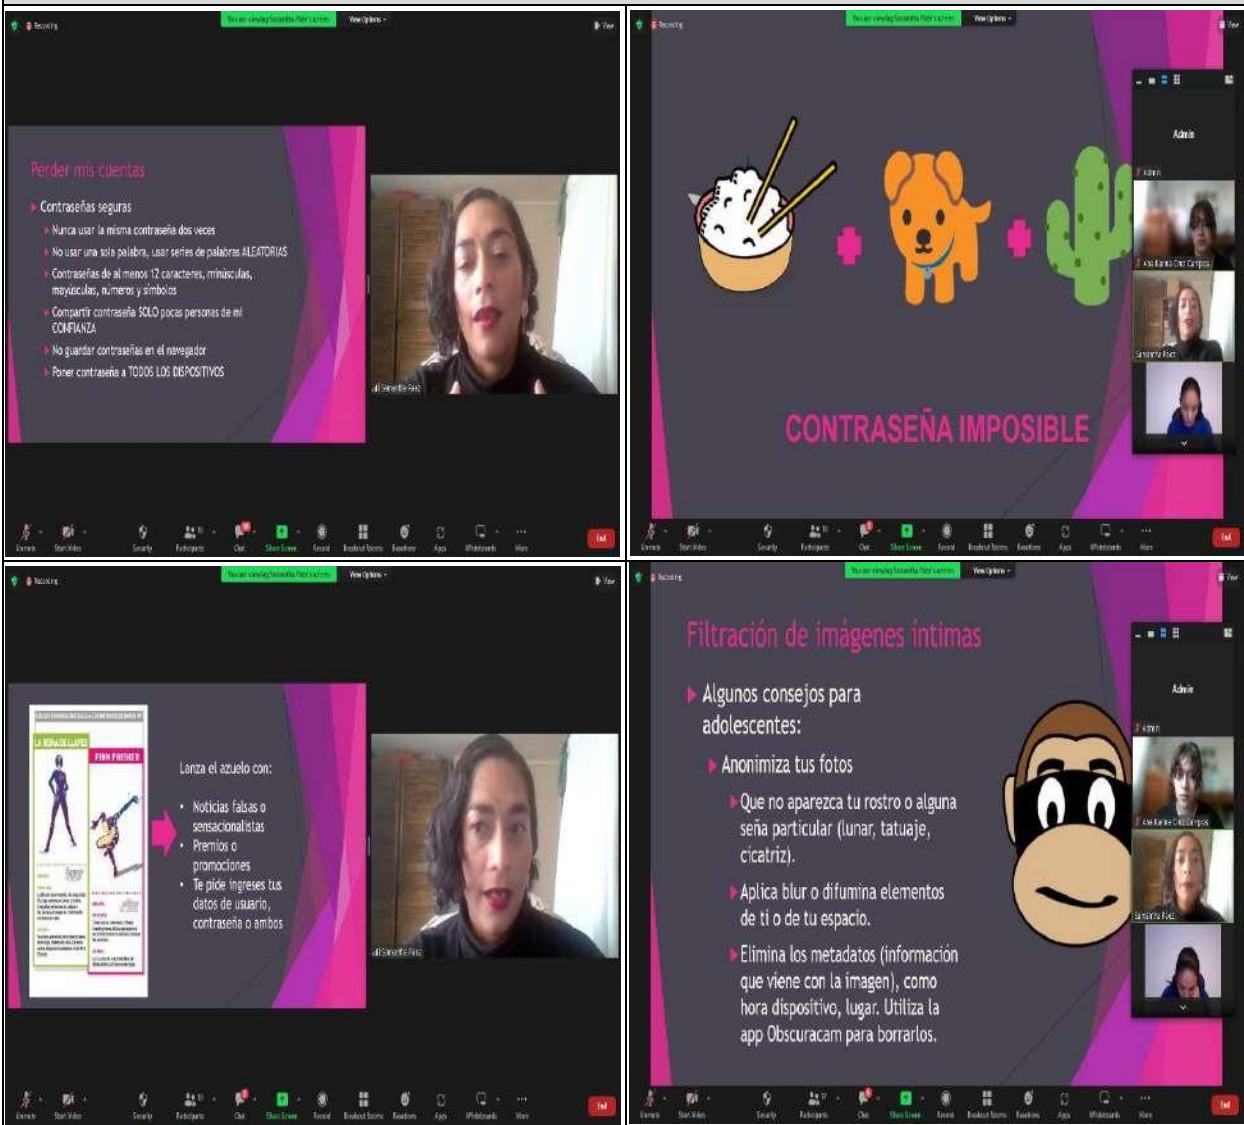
Recording
You are viewing Samantha Ríos's screen
View Options
View

Perder mis cuentas

Contraseñas seguras
Nunca usar la misma contraseña dos veces
No usar una sola palabra, usar series de palabras ALEATORIAS
Contraseñas de al menos 12 caracteres, minúsculas, mayúsculas, números y símbolos
Compartir contraseña SOLO pocas personas de mi CONFIANZA
No guardar contraseñas en el navegador
Poner contraseña a TODOS LOS DISPOSITIVOS

Samantha Ríos

Unmute Start Video Security Participants Chat Share Screen Record Breakout Rooms Reactions Apps Whiteboards More End

Recording
You are viewing Samantha Ríos's screen
View Options
View

CONTRASEÑA IMPOSIBLE

Admin
Admin
Ana Karina Cruz Campos
Samantha Ríos

Unmute Start Video Security Participants Chat Share Screen Record Breakout Rooms Reactions Apps Whiteboards More End

Recording
You are viewing Samantha Ríos's screen
View Options
View

LA BONA DE LLAVES
PINK PHISHER

Lanza el anzuelo con:
• Noticias falsas o sensacionalistas
• Premios o promociones
• Te pide ingreses tus datos de usuario, contraseña o ambos

Samantha Ríos

Unmute Start Video Security Participants Chat Share Screen Record Breakout Rooms Reactions Apps Whiteboards More End

Recording
You are viewing Samantha Ríos's screen
View Options
View

Filtración de imágenes íntimas

Algunos consejos para adolescentes:
Anonimiza tus fotos
Que no aparezca tu rostro o alguna seña particular (lunar, tatuaje, cicatriz).
Aplica blur o difumina elementos de ti o de tu espacio.
Elimina los metadatos (información que viene con la imagen), como hora dispositivo, lugar. Utiliza la app Obscuracam para borrarlos.

Admin
Admin
Ana Karina Cruz Campos
Samantha Ríos

Unmute Start Video Security Participants Chat Share Screen Record Breakout Rooms Reactions Apps Whiteboards More End